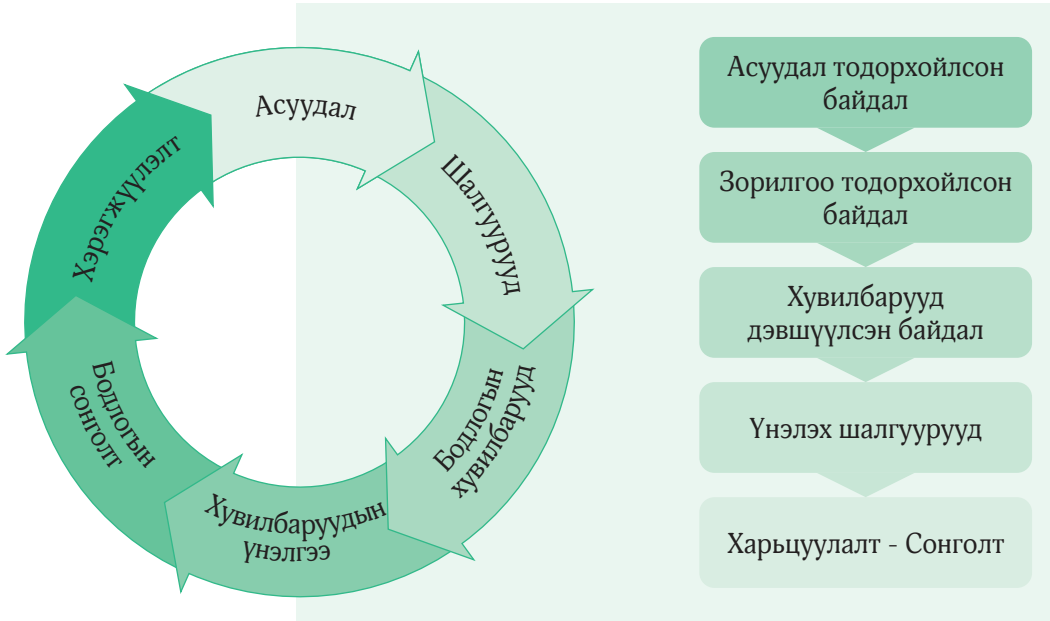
Асуудал

Шалгуурууд

Бодлогын хувилбарууд

Хувилбаруудын үнэлгээ

Бодлогын сонголт

Хэрэгжүүлэлт

Асуудал тодорхойлсон байдал

Зорилгоо тодорхойлсон байдал

Хувилбарууд дэвшүүлсэн байдал

Үнэлэх шалгуурууд

Харьцуулалт - Сонголт